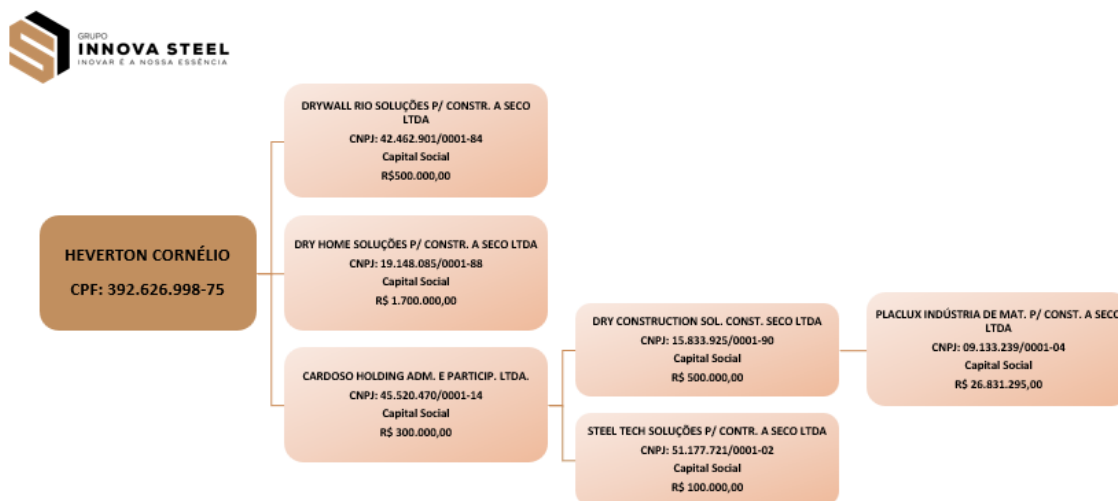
GRUPO
INNOVA STEEL
INOVAR É A NOSSA ESSÊNCIA

HEVERTON CORNÉLIO
CPF: 392.626.998-75

DRYWALL RIO SOLUÇÕES P/ CONSTR. A SECO LTDA
CNPJ: 42.462.901/0001-84
Capital Social
R$500.000,00

DRY HOME SOLUÇÕES P/ CONSTR. A SECO LTDA
CNPJ: 19.148.085/0001-88
Capital Social
R$ 1.700.000,00

CARDOSO HOLDING ADM. E PARTICIP. LTDA.
CNPJ: 45.520.470/0001-14
Capital Social
R$ 300.000,00

DRY CONSTRUCTION SOL. CONST. SECO LTDA
CNPJ: 15.833.925/0001-90
Capital Social
R$ 500.000,00

STEEL TECH SOLUÇÕES P/ CONTR. A SECO LTDA
CNPJ: 51.177.721/0001-02
Capital Social
R$ 100.000,00

PLACLUX INDÚSTRIA DE MAT. P/ CONST. A SECO LTDA
CNPJ: 09.133.239/0001-04
Capital Social
R$ 26.831.295,00